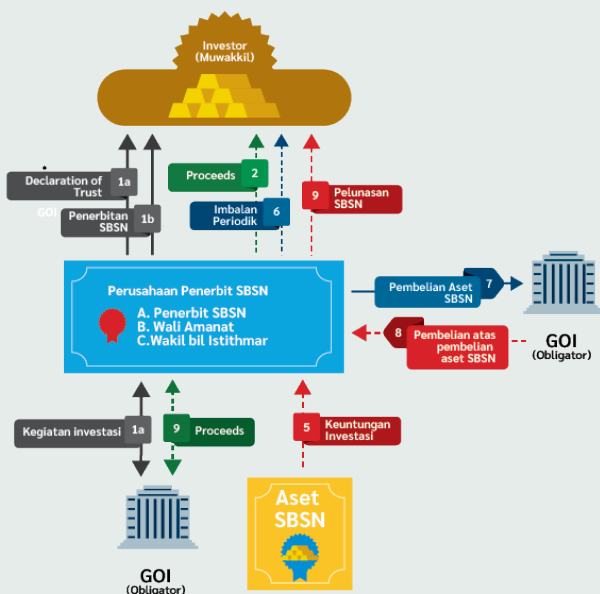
Investor
(Muwakkil)

Declaration of Trust 1a

GOI

Penerbitan SBSN 1b

Proceeds 2

Imbalan Periodik 6

9 Pelunasan SBSN

Perusahaan Penerbit SBSN

A. Penerbit SBSN
B. Wali Amanat
C.Wakil bil Istithmar

Pembelian Aset SBSN 7

GOI
(Obligator)

8 Pembelian atas pembelian aset SBSN

Kegiatan investasi 1a

9 Proceeds

5 Keuntungan Investasi

Aset SBSN

GOI
(Obligator)